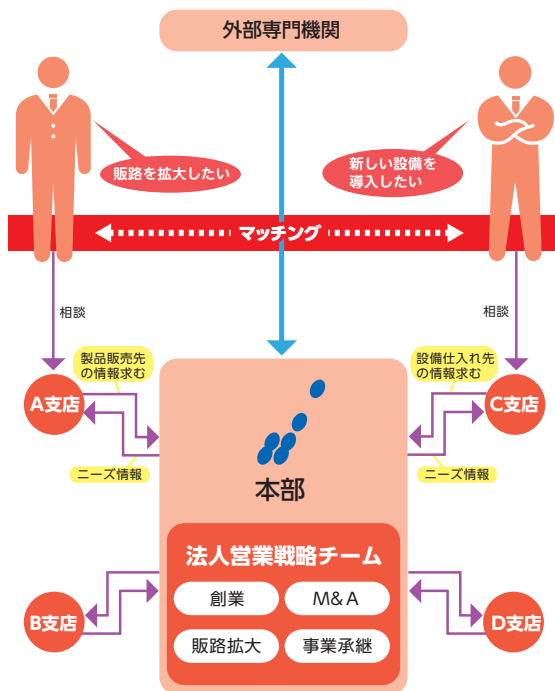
外部専門機関

販路を拡大したい

新しい設備を導入したい

マッチング

相談

相談

製品販売先の情報求む

設備仕入れ先の情報求む

A支店

C支店

ニーズ情報

ニーズ情報

本部

法人営業戦略チーム

創業

M&A

販路拡大

事業承継

B支店

D支店